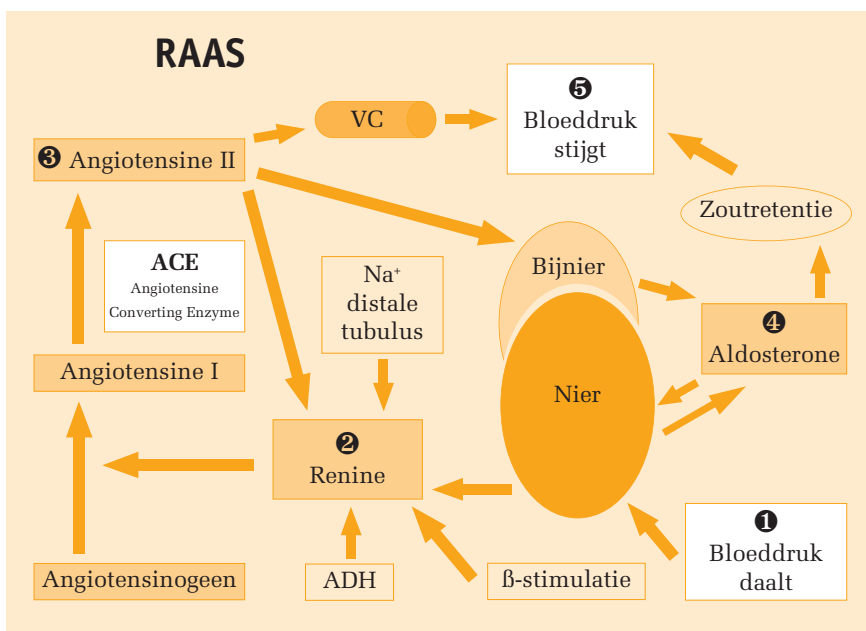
RAAS

❸ Angiotensine II

VC

❺ Bloeddruk stijgt

Zoutretentie

ACE
Angiotensine Converting Enzyme

Na⁺ distale tubulus

Bijnier

❹ Aldosterone

Angiotensine I

Nier

❷ Renine

❶ Bloeddruk daalt

Angiotensinogeen

ADH

ß-stimulatie